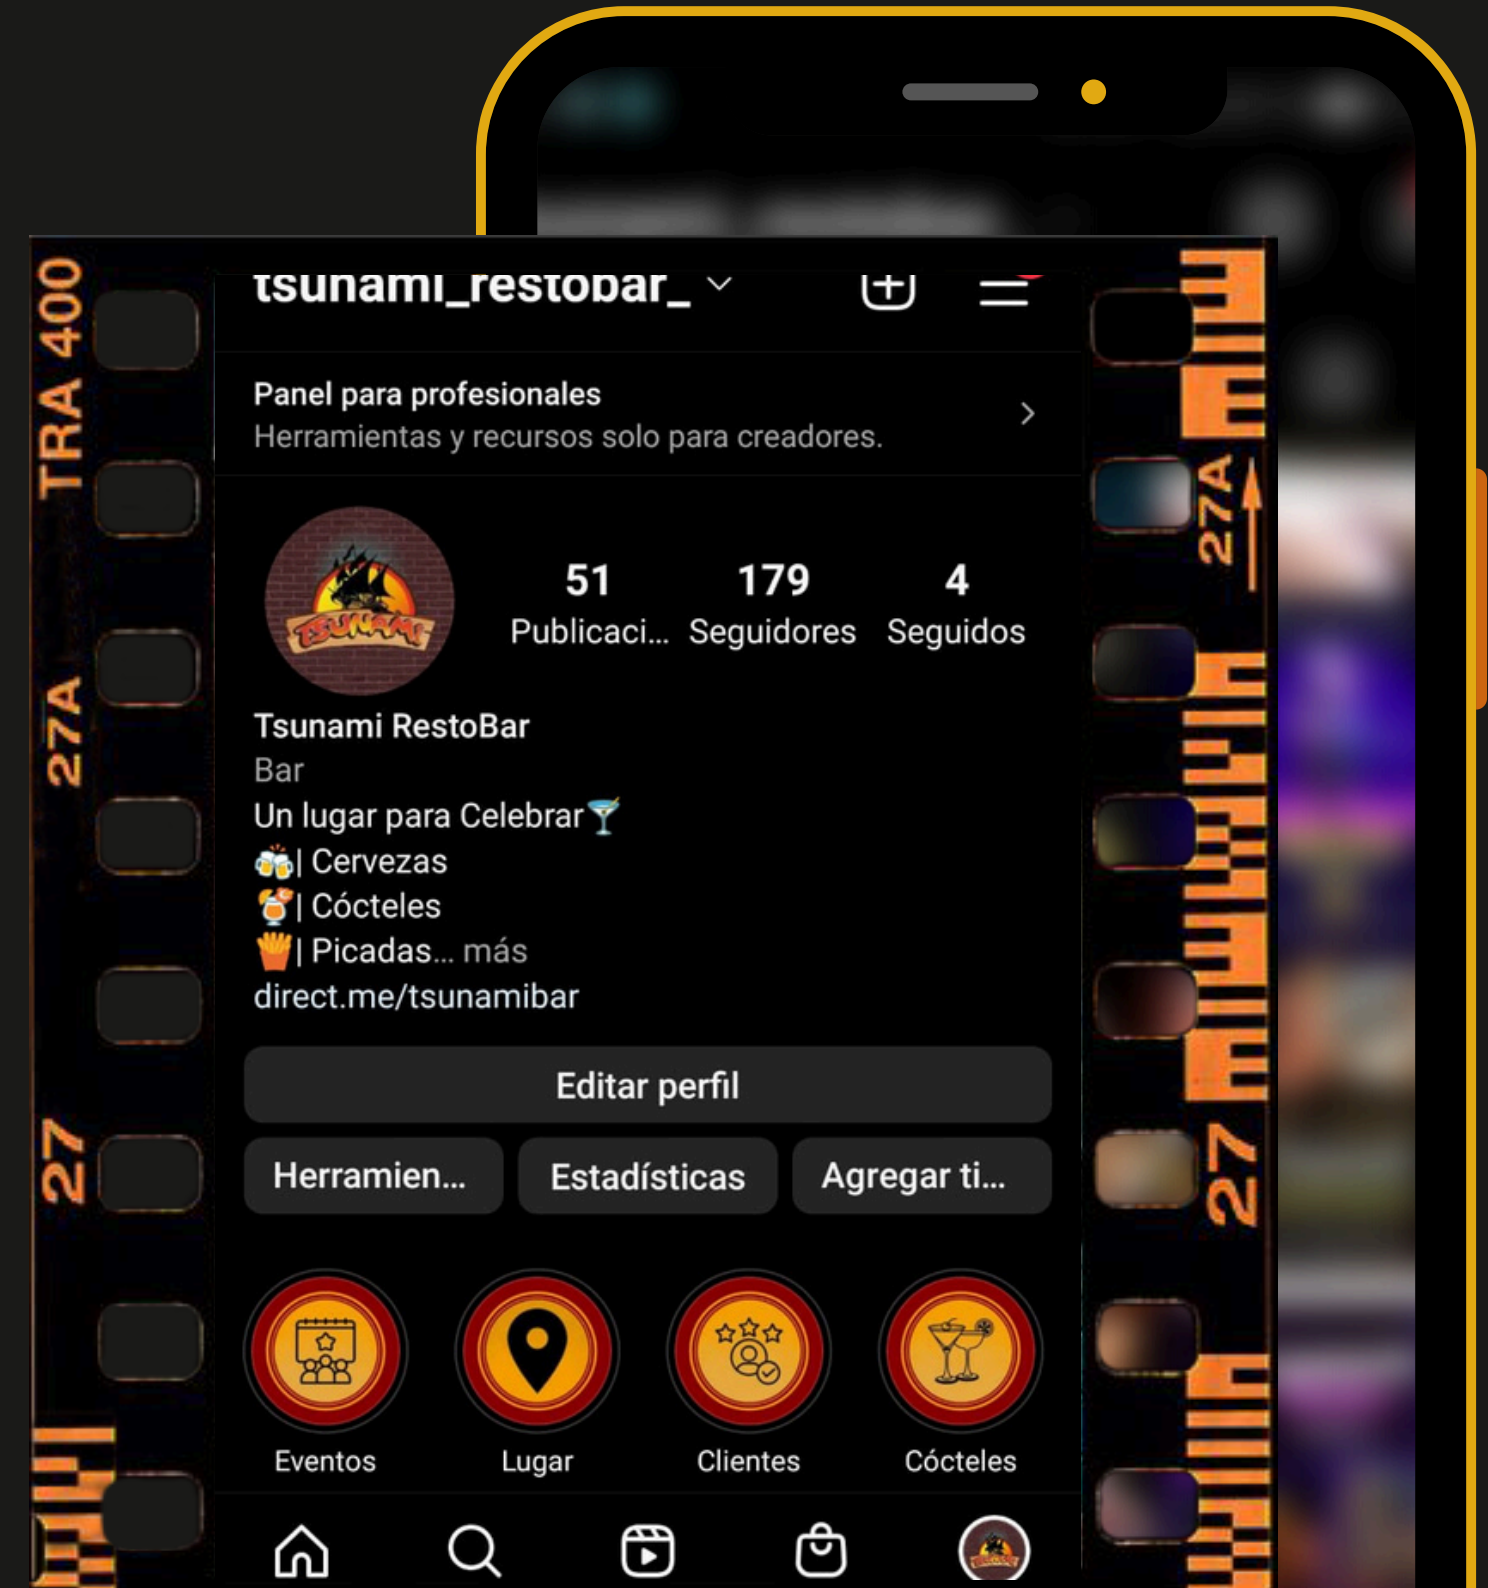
TRA 400
27A
27

tsunami_restobar_

Panel para profesionales
Herramientas y recursos solo para creadores.

TSUNAMI

| 51 | 179 | 4 |
|---|---|---|
| Publicaci... | Seguidores | Seguidos |

Tsunami RestoBar
Bar
Un lugar para Celebrar🍸
🍻| Cervezas
🍹| Cócteles
🍟| Picadas... más
direct.me/tsunamibar

Editar perfil
Herramien... Estadísticas Agregar ti...

Eventos Lugar Clientes Cócteles

27A
27